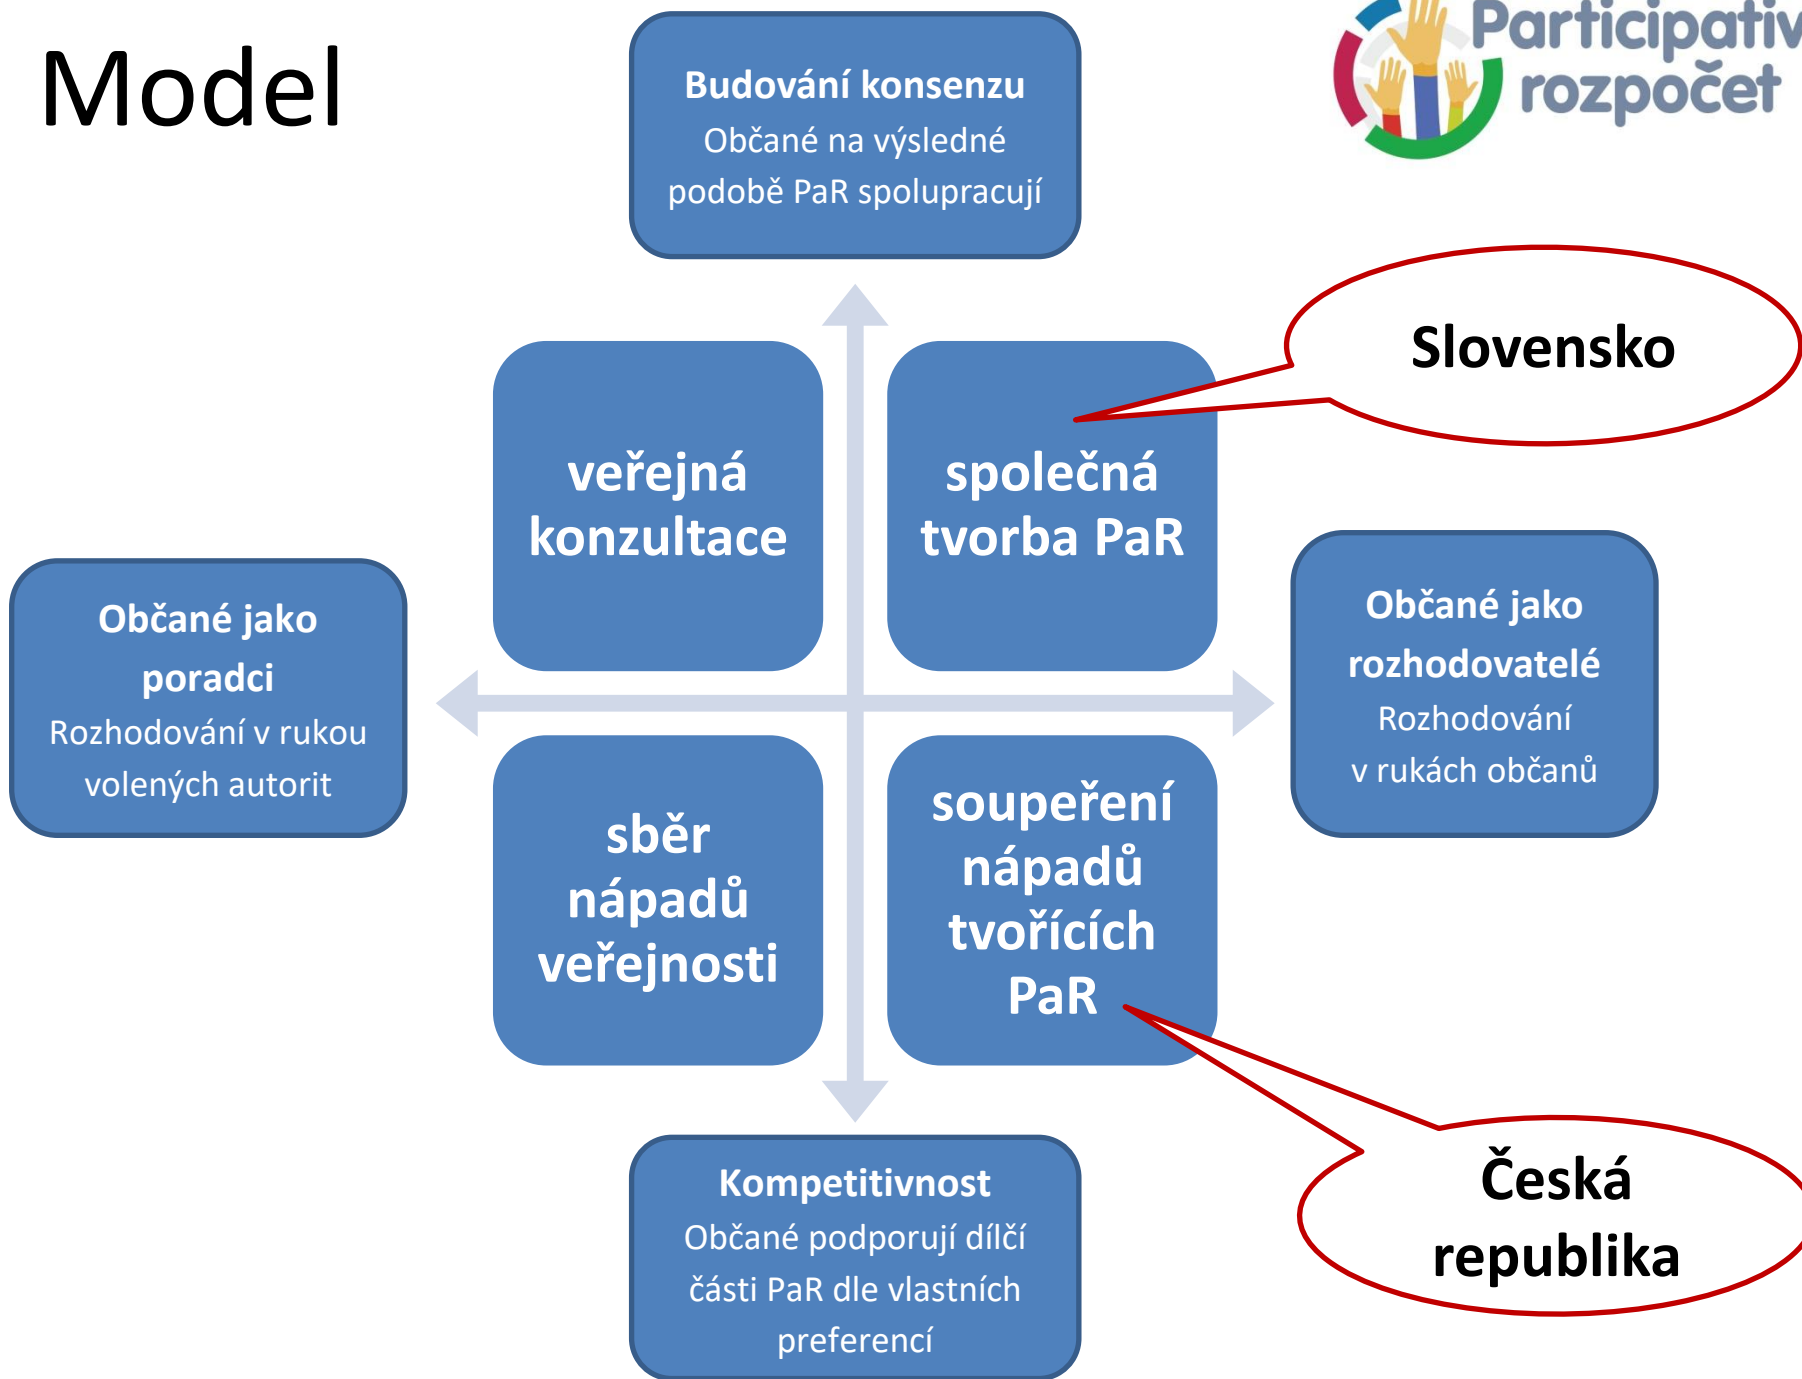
Model

Participativ
rozpočet

Budování konsenzu
Občané na výsledné podobě PaR spolupracují

Slovensko

veřejná konzultace

společná tvorba PaR

Občané jako poradci
Rozhodování v rukou volených autorit

Občané jako rozhodovatelé
Rozhodování v rukách občanů

sběr nápadů veřejnosti

soupeření nápadů tvořících PaR

Česká republika

Kompetitivnost
Občané podporují dílčí části PaR dle vlastních preferencí